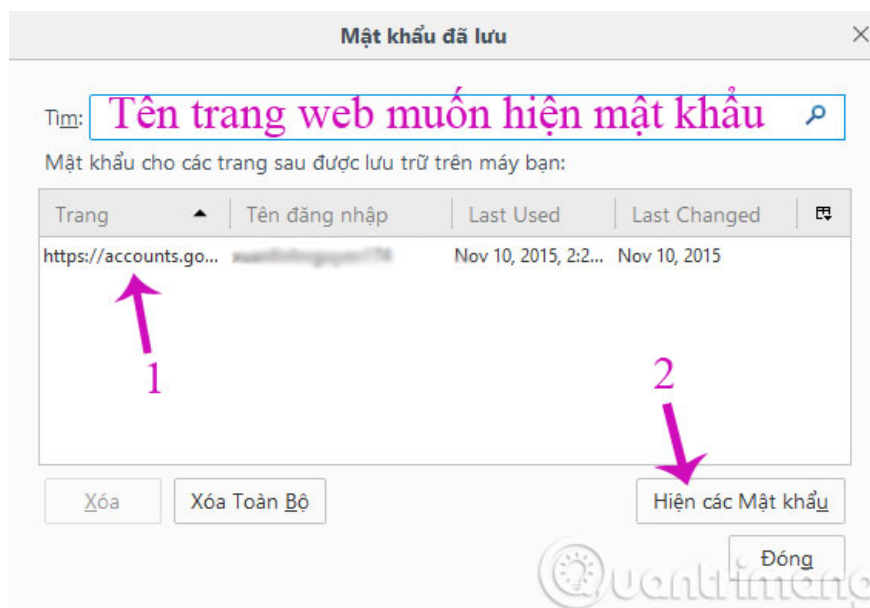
Mật khẩu đã lưu

Tìm: Tên trang web muốn hiện mật khẩu

Mật khẩu cho các trang sau được lưu trữ trên máy bạn:

| Trang | Tên đăng nhập | Last Used | Last Changed |
|---|---|---|---|
| https://accounts.go... | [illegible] | Nov 10, 2015, 2:2... | Nov 10, 2015 |

1

2

Xóa

Xóa Toàn Bộ

Hiện các Mật khẩu

Đóng

Quantrimang